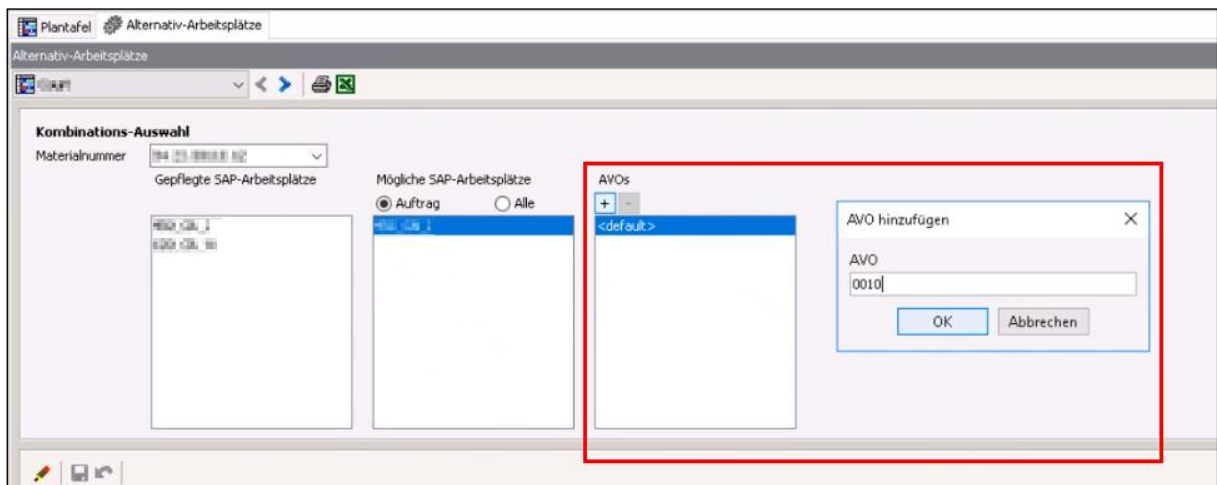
Plantafel Alternativ-Arbeitsplätze

Alternativ-Arbeitsplätze

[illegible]

Kombinations-Auswahl

Materialnummer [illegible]

Gepflegte SAP-Arbeitsplätze

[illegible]
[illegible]

Mögliche SAP-Arbeitsplätze

Auftrag Alle

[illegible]

AVOs

+ -

<default>

AVO hinzufügen

AVO

0010

OK Abbrechen